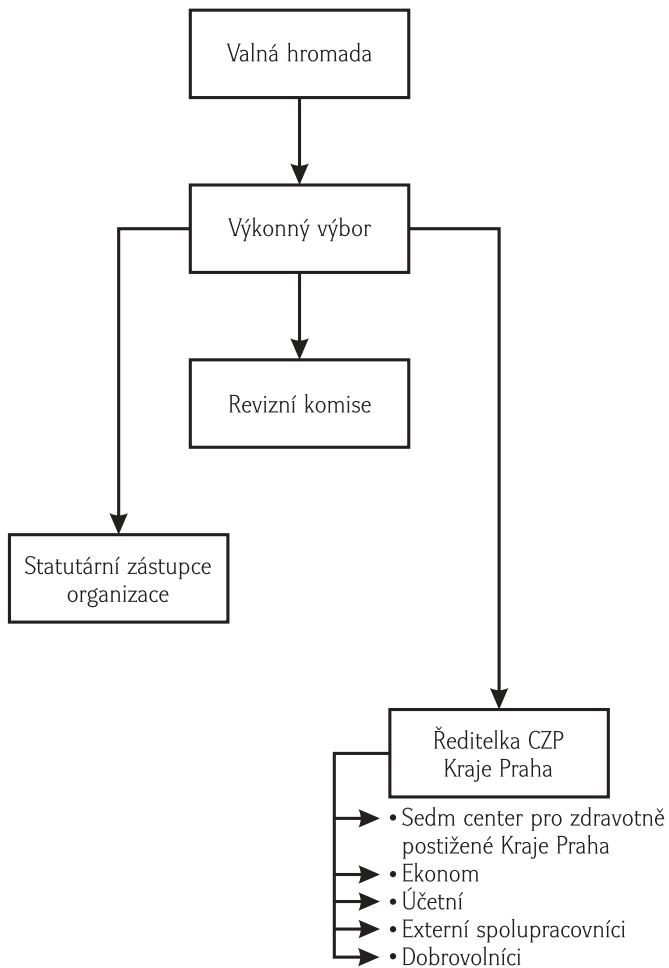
Valná hromada

Výkonný výbor

Revizní komise

Statutární zástupce organizace

Ředitelka CZP Kraje Praha

• Sedm center pro zdravotně postižené Kraje Praha
• Ekonom
• Účetní
• Externí spolupracovníci
• Dobrovolníci